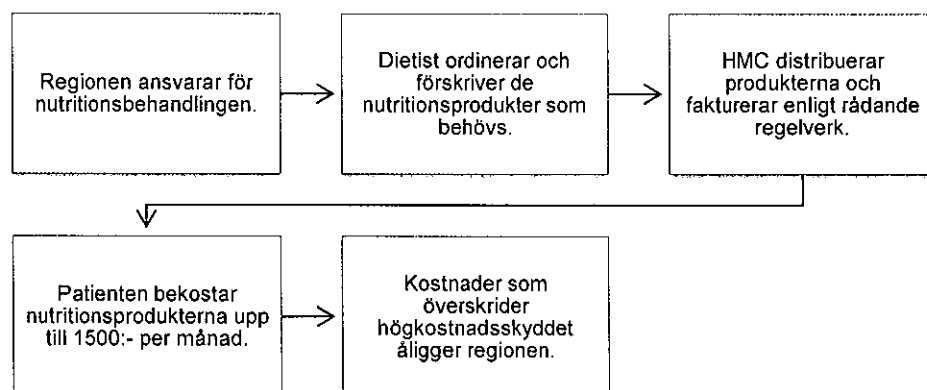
Regionen ansvarar för nutritionsbehandlingen.

Dietist ordinerar och förskriver de nutritionsprodukter som behövs.

HMC distribuerar produkterna och fakturerar enligt rådande regelverk.

Patienten bekostar nutritionsprodukterna upp till 1500:- per månad.

Kostnader som överskrider högkostnadsskyddet åligger regionen.